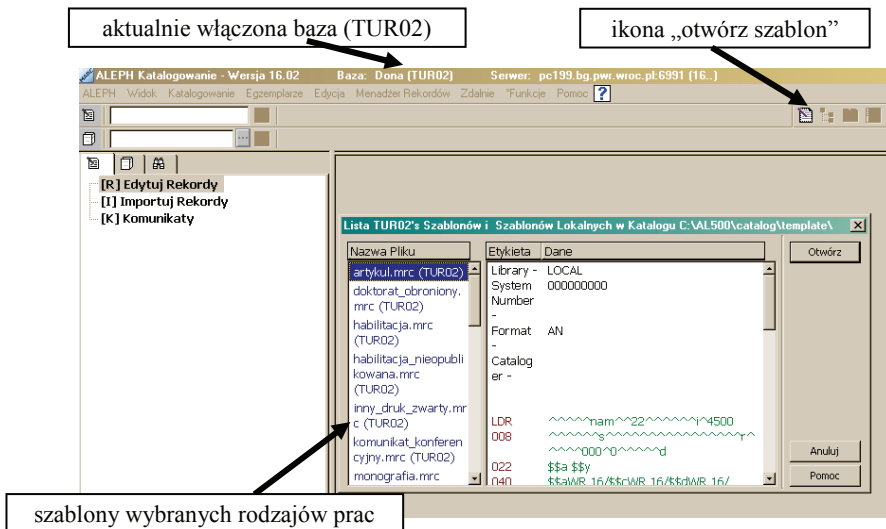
aktualnie włączona baza (TUR02)

ikona „otwórz szablon"

ALEPH Katalogowanie - Wersja 16.02 Baza: Dona (TUR02) Serwer: pc199.bg.pwr.wroc.pl:6991 (16..)

ALEPH Widok Katalogowanie Egzemplarze Edycja Menadżer Rekordów Zdalnie *Funkcje Pomoc

[R] Edytuj Rekordy
[I] Importuj Rekordy
[K] Komunikaty

Lista TUR02's Szablonów i Szablonów Lokalnych w Katalogu C:\AL500\catalog\template\

Nazwa Pliku
artykul.mrc (TUR02)
doktorat_obroniony.mrc (TUR02)
habilitacja.mrc (TUR02)
habilitacja_nieopublikowana.mrc (TUR02)
inny_druk_zwarty.mrc (TUR02)
komunikat_konferencyjny.mrc (TUR02)
monografia.mrc

| Etykieta | Dane |
|---|---|
| Library - System Number - | LOCAL 000000000 |
| Format - | AN |
| Cataloger - | |
| LDR | ^^^^^nam^^22^^^^^^i^4500 |
| 008 | ^^^^^^^s^^^^^^^^^^^^^^^^^r^ ^^^^000^0^^^^^d |
| 022 | $$a $$y |
| 040 | $$aWR 16/$$cWR 16/$$dWR 16/ |

Otwórz
Anuluj
Pomoc

szablony wybranych rodzajów prac